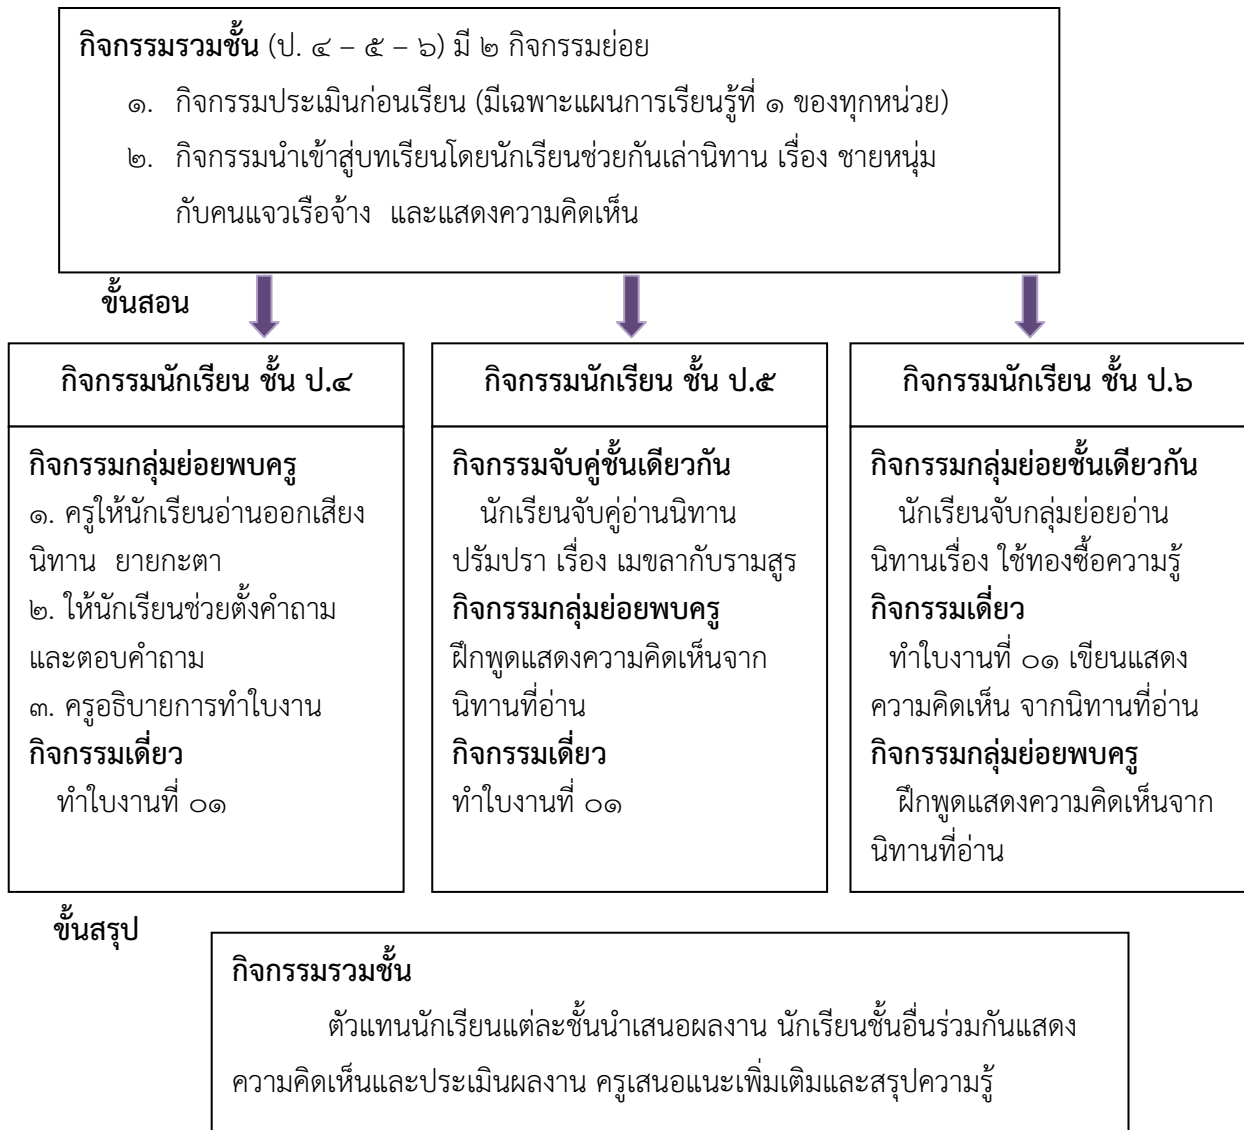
**กิจกรรมรวมชั้น** (ป. ๔ – ๕ – ๖) มี ๒ กิจกรรมย่อย

๑. กิจกรรมประเมินก่อนเรียน (มีเฉพาะแผนการเรียนรู้ที่ ๑ ของทุกหน่วย)

๒. กิจกรรมนำเข้าสู่บทเรียนโดยนักเรียนช่วยกันเล่านิทาน เรื่อง ชายหนุ่มกับคนแจวเรือจ้าง และแสดงความคิดเห็น

**ขั้นสอน**

**กิจกรรมนักเรียน ชั้น ป.๔**

**กิจกรรมกลุ่มย่อยพบครู**
๑. ครูให้นักเรียนอ่านออกเสียงนิทาน ยายกะตา
๒. ให้นักเรียนช่วยตั้งคำถามและตอบคำถาม
๓. ครูอธิบายการทำใบงาน
**กิจกรรมเดี่ยว**
ทำใบงานที่ ๐๑

**กิจกรรมนักเรียน ชั้น ป.๕**

**กิจกรรมจับคู่ชั้นเดียวกัน**
นักเรียนจับคู่อ่านนิทานปรัมปรา เรื่อง เมขลากับรามสูร
**กิจกรรมกลุ่มย่อยพบครู**
ฝึกพูดแสดงความคิดเห็นจากนิทานที่อ่าน
**กิจกรรมเดี่ยว**
ทำใบงานที่ ๐๑

**กิจกรรมนักเรียน ชั้น ป.๖**

**กิจกรรมกลุ่มย่อยชั้นเดียวกัน**
นักเรียนจับกลุ่มย่อยอ่านนิทานเรื่อง ใช้ทองซื้อความรู้
**กิจกรรมเดี่ยว**
ทำใบงานที่ ๐๑ เขียนแสดงความคิดเห็น จากนิทานที่อ่าน
**กิจกรรมกลุ่มย่อยพบครู**
ฝึกพูดแสดงความคิดเห็นจากนิทานที่อ่าน

**ขั้นสรุป**

**กิจกรรมรวมชั้น**

ตัวแทนนักเรียนแต่ละชั้นนำเสนอผลงาน นักเรียนชั้นอื่นร่วมกันแสดงความคิดเห็นและประเมินผลงาน ครูเสนอแนะเพิ่มเติมและสรุปความรู้